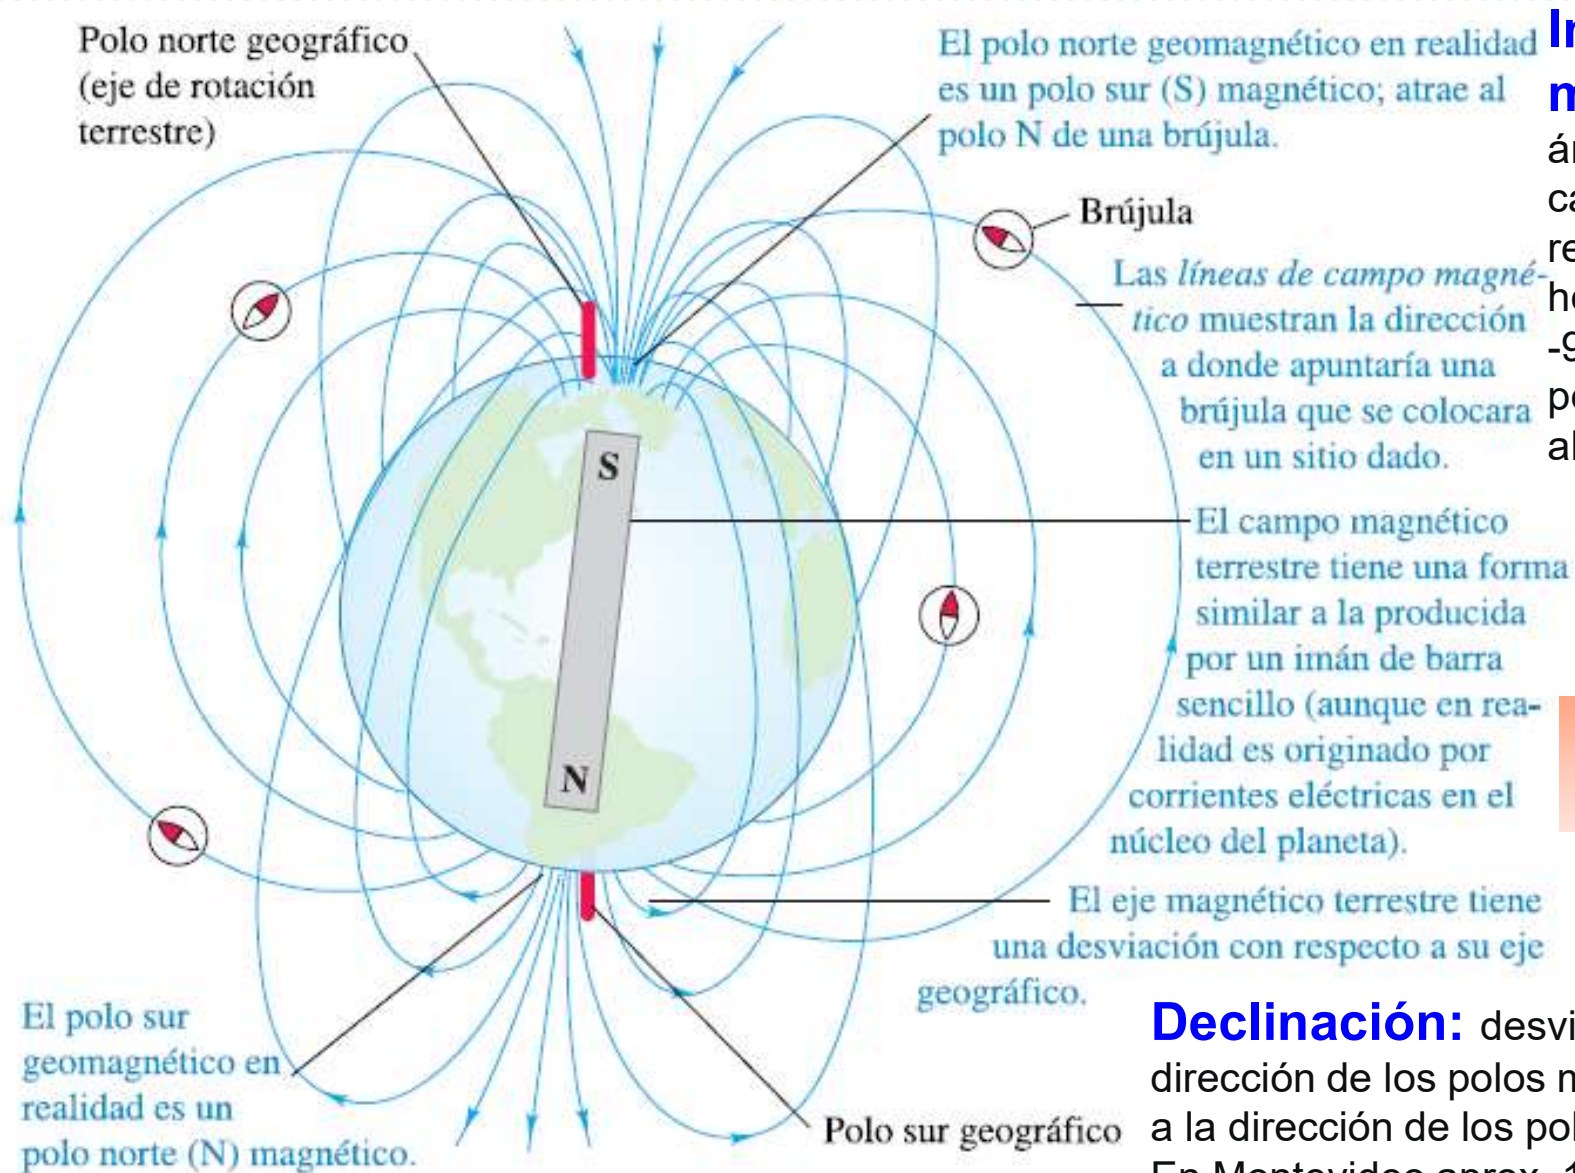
Polo norte geográfico (eje de rotación terrestre)

El polo norte geomagnético en realidad es un polo sur (S) magnético; atrae al polo N de una brújula.

In
m
ár
ca
re
ho
-9
po
al

Brújula

Las *líneas de campo magnético* muestran la dirección a donde apuntaría una brújula que se colocara en un sitio dado.

S

N

El campo magnético terrestre tiene una forma similar a la producida por un imán de barra sencillo (aunque en realidad es originado por corrientes eléctricas en el núcleo del planeta).

El eje magnético terrestre tiene una desviación con respecto a su eje geográfico.

El polo sur geomagnético en realidad es un polo norte (N) magnético.

Polo sur geográfico

**Declinación:** desvi
dirección de los polos m
a la dirección de los pol
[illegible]